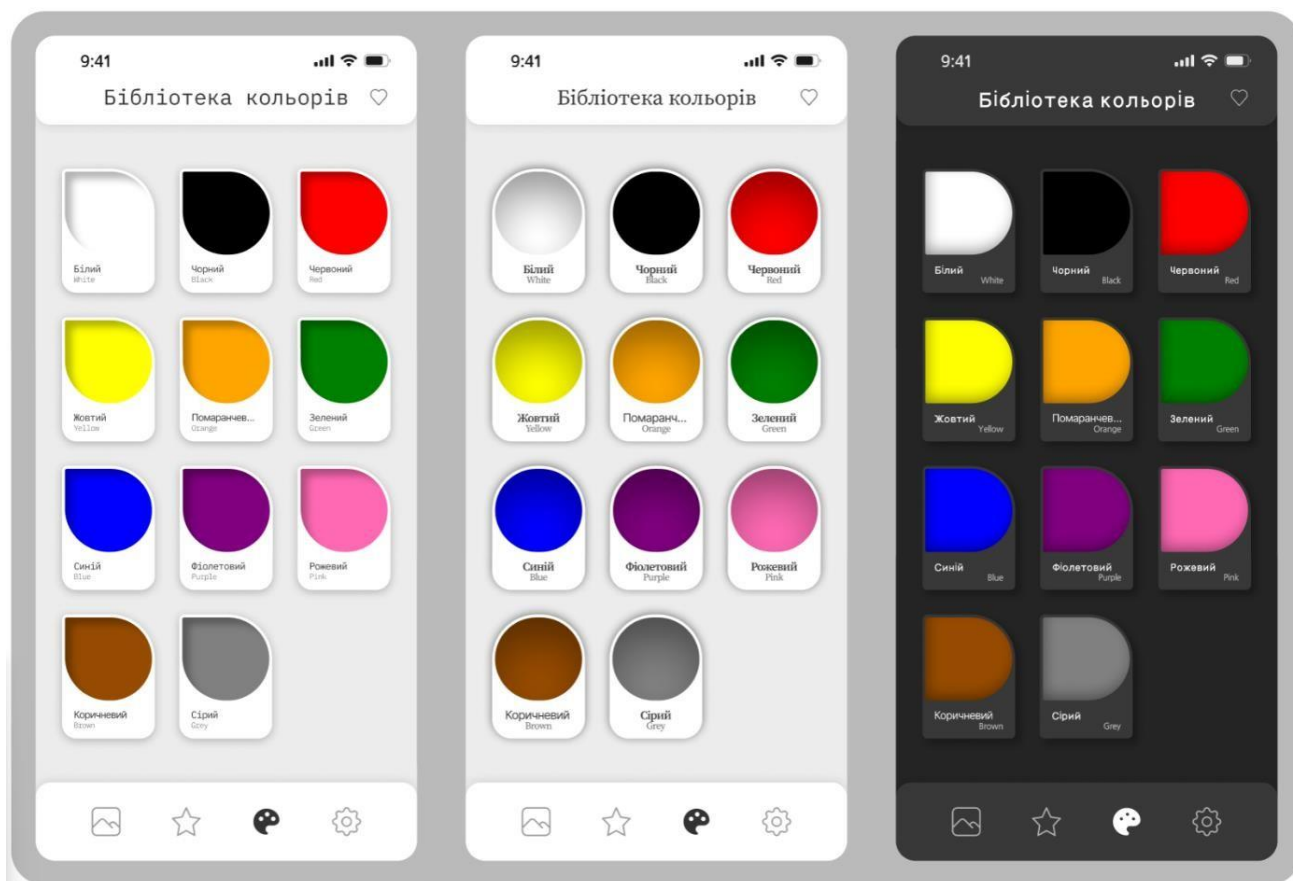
9:41

Бібліотека кольорів

Білий
White

Чорний
Black

Червоний
Red

Жовтий
Yellow

Помаранчев...
Orange

Зелений
Green

Синій
Blue

Фіолетовий
Purple

Рожевий
Pink

Коричневий
Brown

Сірий
Grey

9:41

Бібліотека кольорів

Білий
White

Чорний
Black

Червоний
Red

Жовтий
Yellow

Помаранч...
Orange

Зелений
Green

Синій
Blue

Фіолетовий
Purple

Рожевий
Pink

Коричневий
Brown

Сірий
Grey

9:41

Бібліотека кольорів

Білий
White

Чорний
Black

Червоний
Red

Жовтий
Yellow

Помаранчев...
Orange

Зелений
Green

Синій
Blue

Фіолетовий
Purple

Рожевий
Pink

Коричневий
Brown

Сірий
Grey